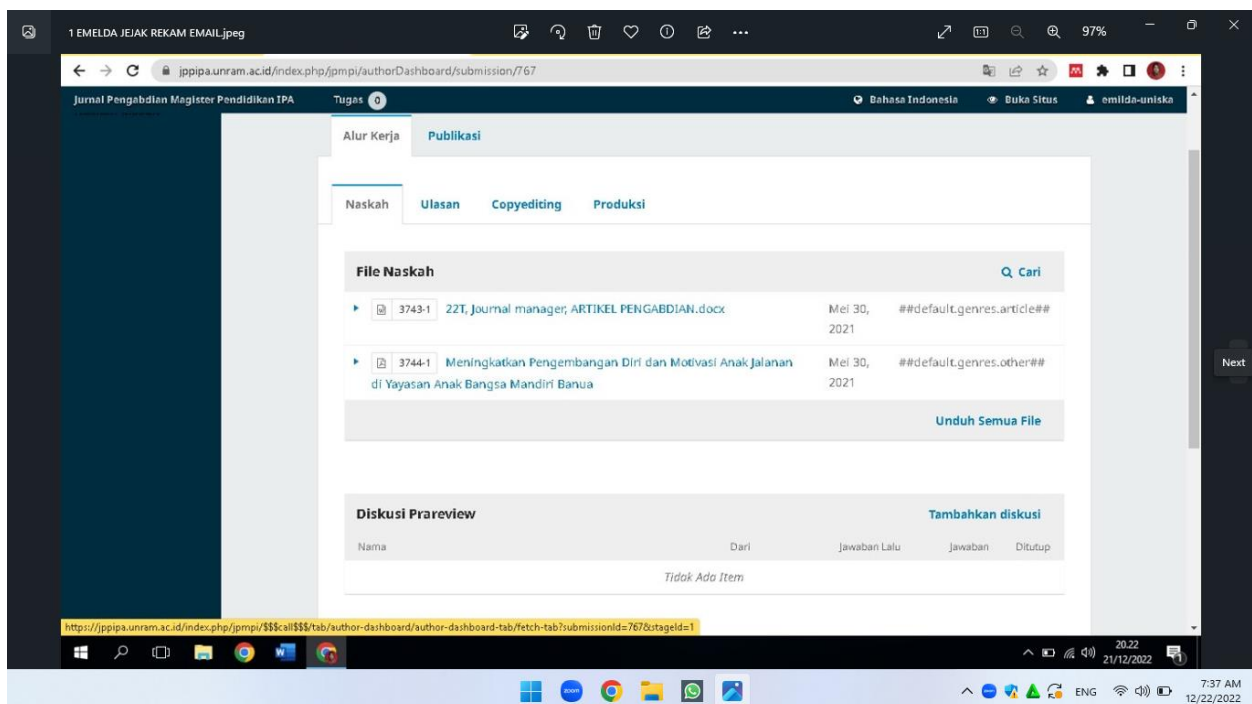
1 EMELDA JEJAK REKAM EMAIL.jpeg

97%

jppipa.unram.ac.id/index.php/jpmpi/authorDashboard/submission/767

Jurnal Pengabdian Magister Pendidikan IPA

Tugas 0

Bahasa Indonesia

Buka Situs

emilda-uniska

Alur Kerja

Publikasi

Naskah

Ulasan

Copyediting

Produksi

File Naskah

Cari

3743-1 22T, Journal manager, ARTIKEL PENGABDIAN.docx

Mei 30, 2021

##default.genres.article##

3744-1 Meningkatkan Pengembangan Diri dan Motivasi Anak Jalanan di Yayasan Anak Bangsa Mandiri Banua

Mei 30, 2021

##default.genres.other##

Unduh Semua File

Next

Diskusi Prareview

Tambahkan diskusi

| Nama | Dari | Jawaban Lalu | Jawaban | Ditutup |
|---|---|---|---|---|
| Tidak Ada Item | | | | |

https://jppipa.unram.ac.id/index.php/jpmpi/$$$call$$$/tab/author-dashboard/author-dashboard-tab/fetch-tab?submissionId=767&stageId=1

20.22
21/12/2022

ENG

7:37 AM
12/22/2022